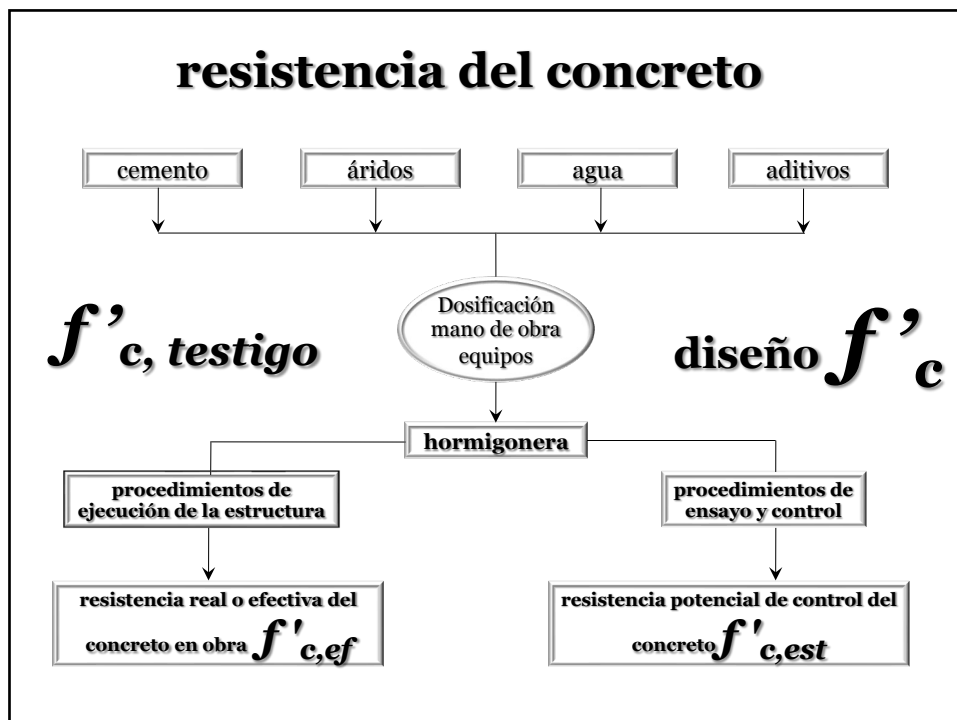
resistencia del concreto

cemento

áridos

agua

aditivos

$f'_{c, testigo}$

Dosificación mano de obra equipos

diseño $f'_c$

hormigonera

procedimientos de ejecución de la estructura

procedimientos de ensayo y control

resistencia real o efectiva del concreto en obra $f'_{c,ef}$

resistencia potencial de control del concreto $f'_{c,est}$